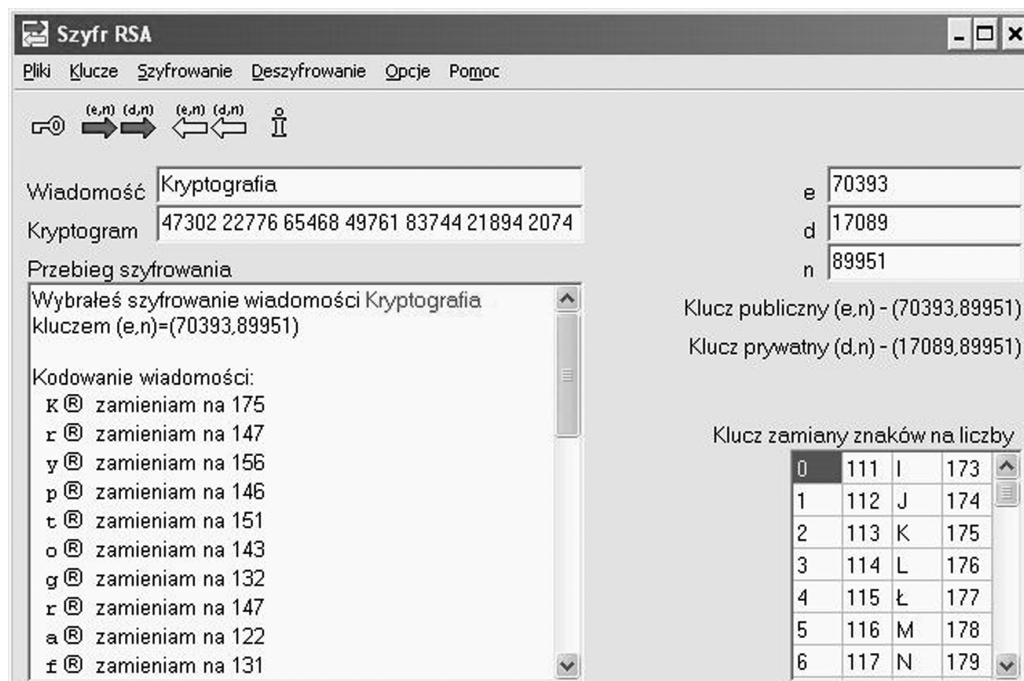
Szyfr RSA

Pliki Klucze Szyfrowanie Deszyfrowanie Opcje Pomoc

(e,n) (d,n) (e,n) (d,n)

Wiadomość Kryptografia

Kryptogram 47302 22776 65468 49761 83744 21894 2074

Przebieg szyfrowania

Wybrałeś szyfrowanie wiadomości Kryptografia kluczem (e,n)=(70393,89951)

Kodowanie wiadomości:
K ® zamieniam na 175
r ® zamieniam na 147
y ® zamieniam na 156
p ® zamieniam na 146
t ® zamieniam na 151
o ® zamieniam na 143
g ® zamieniam na 132
r ® zamieniam na 147
a ® zamieniam na 122
f ® zamieniam na 131

e 70393
d 17089
n 89951

Klucz publiczny (e,n) - (70393,89951)

Klucz prywatny (d,n) - (17089,89951)

Klucz zamiany znaków na liczby

| 0 | 111 | I | 173 |
|---|---|---|---|
| 1 | 112 | J | 174 |
| 2 | 113 | K | 175 |
| 3 | 114 | L | 176 |
| 4 | 115 | Ł | 177 |
| 5 | 116 | M | 178 |
| 6 | 117 | N | 179 |